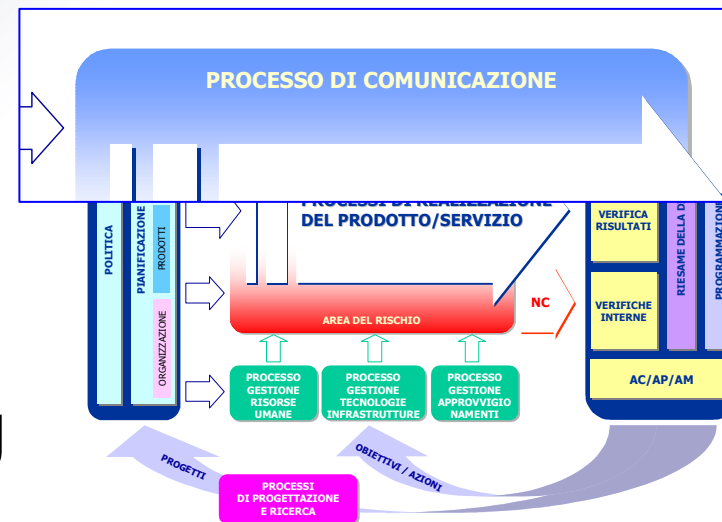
PROCESSO DI COMUNICAZIONE

PROCESSI DI REALIZZAZIONE DEL PRODOTTO/SERVIZIO

POLITICA

PIANIFICAZIONE

PRODOTTI

ORGANIZZAZIONE

AREA DEL RISCHIO

NC

PROCESSO GESTIONE RISORSE UMANE

PROCESSO GESTIONE TECNOLOGIE INFRASTRUTTURE

PROCESSO GESTIONE APPROVVIGIONAMENTI

VERIFICA RISULTATI

VERIFICHE INTERNE

RIESAME DELLA D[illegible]

PROGRAMMAZ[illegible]

AC/AP/AM

PROGETTI

OBIETTIVI / AZIONI

PROCESSI DI PROGETTAZIONE E RICERCA